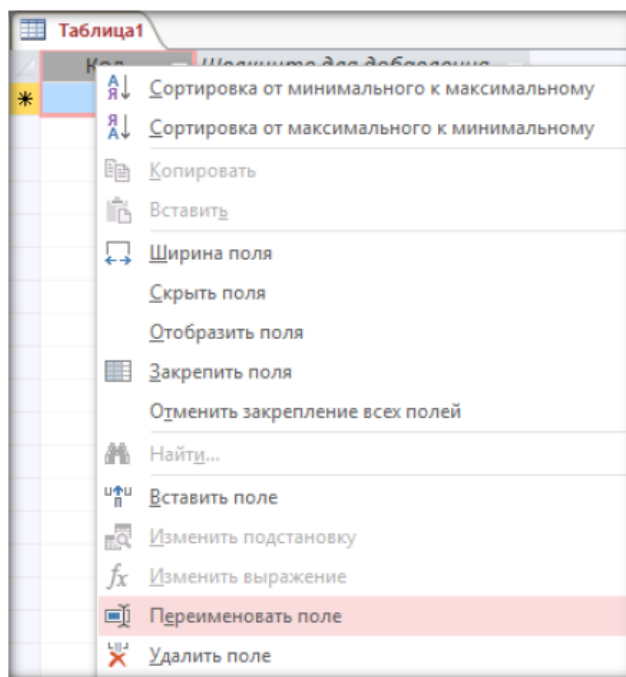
Таблица1

Код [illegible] Щелкните для добавления

Сортировка от минимального к максимальному
Сортировка от максимального к минимальному
Копировать
Вставить
Ширина поля
Скрыть поля
Отобразить поля
Закрепить поля
Отменить закрепление всех полей
Найти...
Вставить поле
Изменить подстановку
Изменить выражение
Переименовать поле
Удалить поле